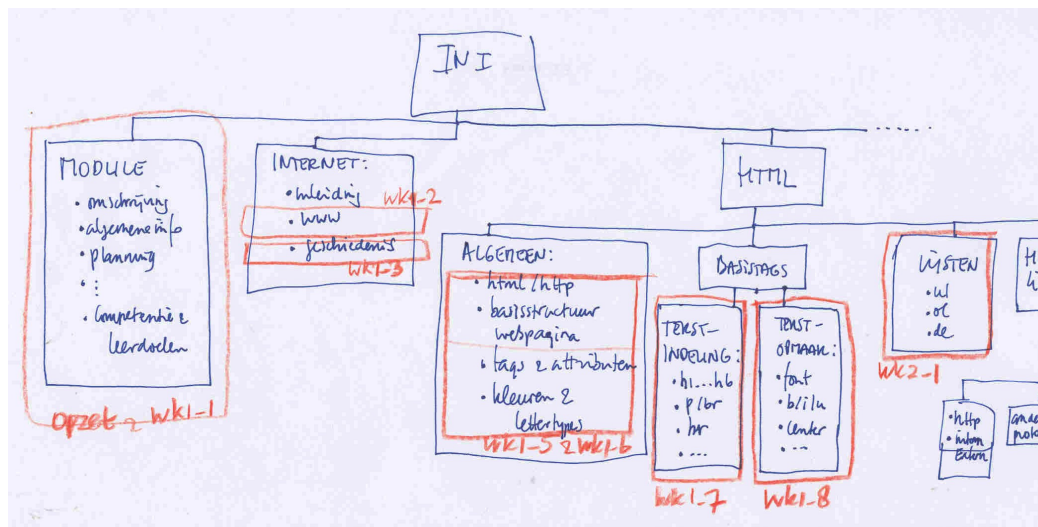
INI

MODULE
• omschrijving
• algemene info
• planning
• :
• Competenties & leerdoelen

Opzet & wk1-1

INTERNET:
• inleiding
• www
• geschiedenis

wk1-2

wk1-3

HTML

ALGEMEEN:
• html / http
• basisstructuur webpagina
• tags & attributen
• kleuren & lettertypes

wk1-5 & wk1-6

BASISTAGS

TEKST-INDELING:
• h1...h6
• p / br
• hr
• ...

wk1-7

TEKST-OPMAAK:
• font
• b / i / u
• center
• ...

wk1-8

LIJSTEN
• ul
• ol
• dl

wk2-1

H
li

• http
• intern
Extern

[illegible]
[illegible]